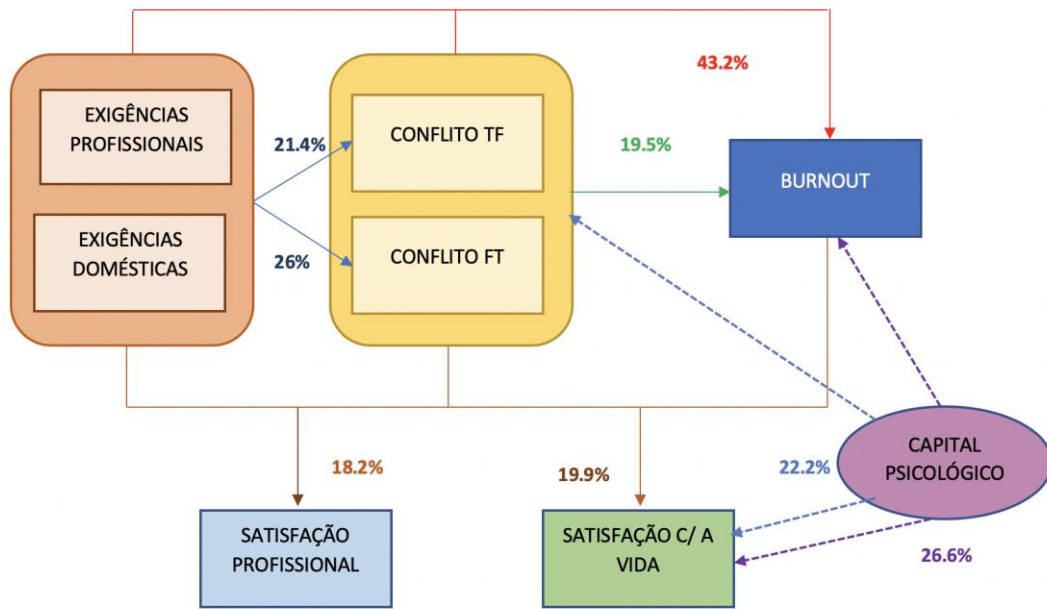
EXIGÊNCIAS PROFISSIONAIS

EXIGÊNCIAS DOMÉSTICAS

21.4%

26%

CONFLITO TF

CONFLITO FT

43.2%

19.5%

BURNOUT

CAPITAL PSICOLÓGICO

18.2%

19.9%

22.2%

SATISFAÇÃO PROFISSIONAL

SATISFAÇÃO C/ A VIDA

26.6%